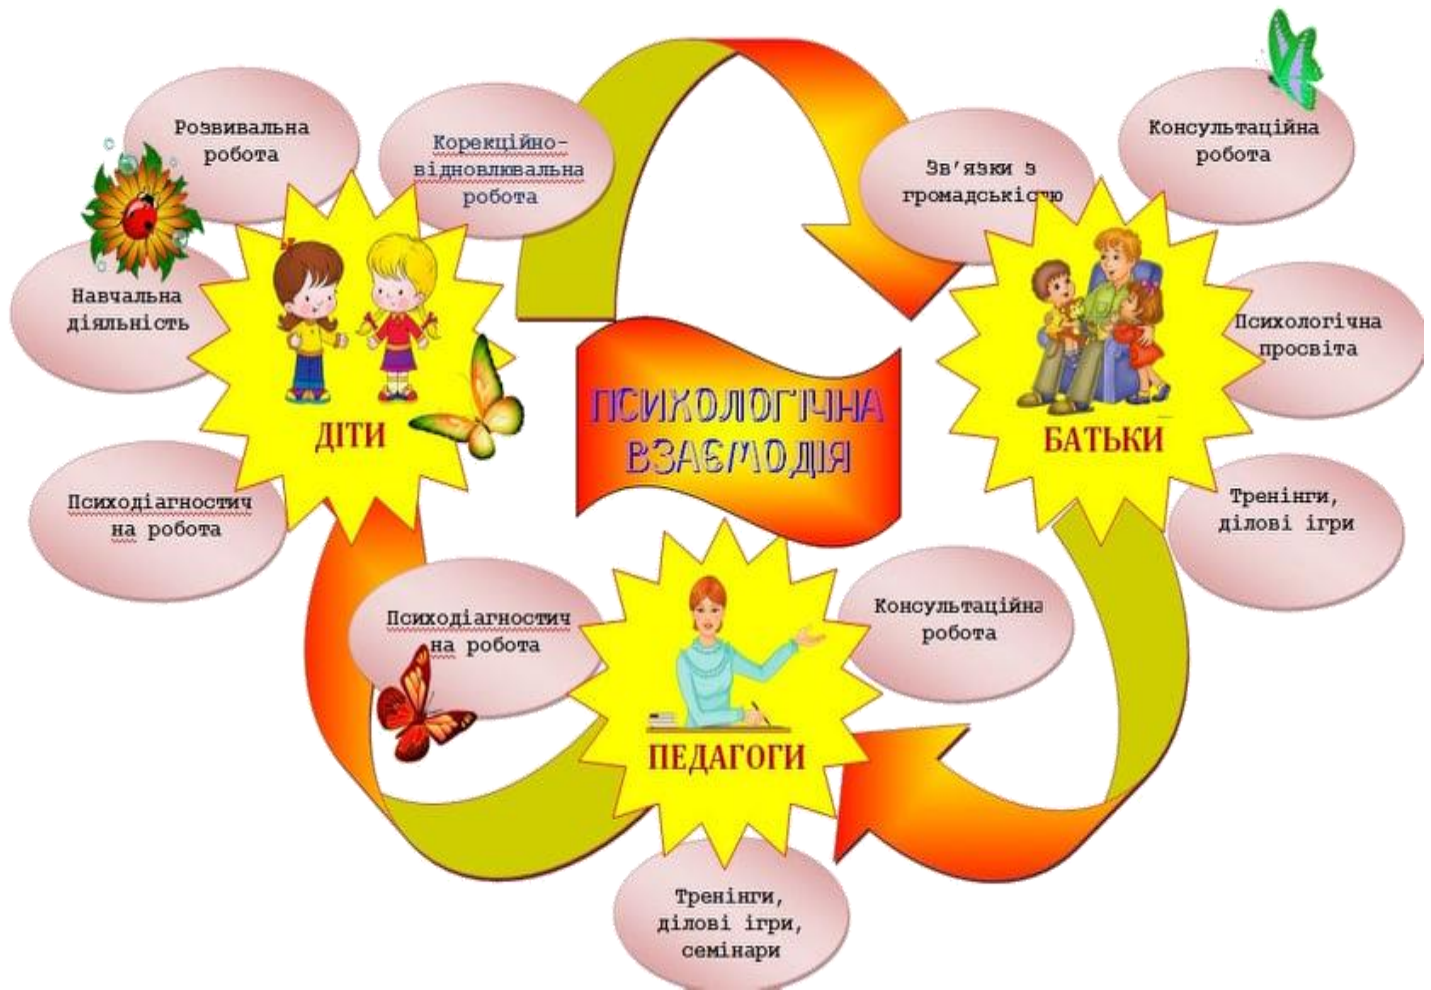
Розвивальна робота

Корекційно-відновлювальна робота

Навчальна діяльність

ДІТИ

Психодіагностична робота

ПСИХОЛОГІЧНА ВЗАЄМОДІЯ

Зв'язки з громадськістю

Консультаційна робота

Психологічна просвіта

БАТЬКИ

Тренінги, ділові ігри

Психодіагностична робота

Консультаційна робота

ПЕДАГОГИ

Тренінги, ділові ігри, семінари